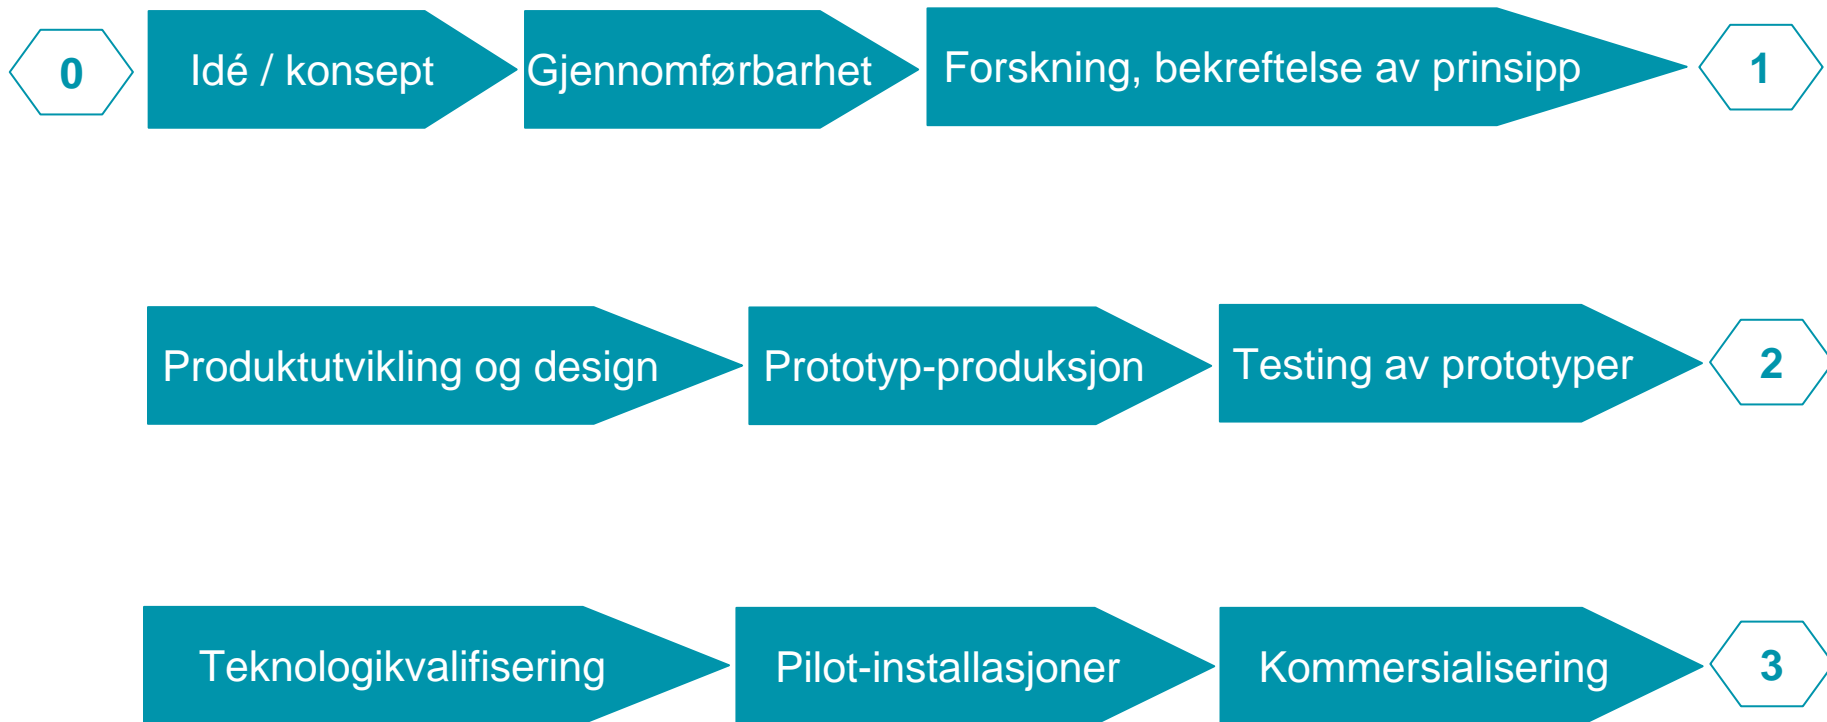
0

Idé / konsept

Gjennomførbarhet

Forskning, bekreftelse av prinsipp

1

Produktutvikling og design

Prototyp-produksjon

Testing av prototyper

2

Teknologikvalifisering

Pilot-installasjoner

Kommersialisering

3